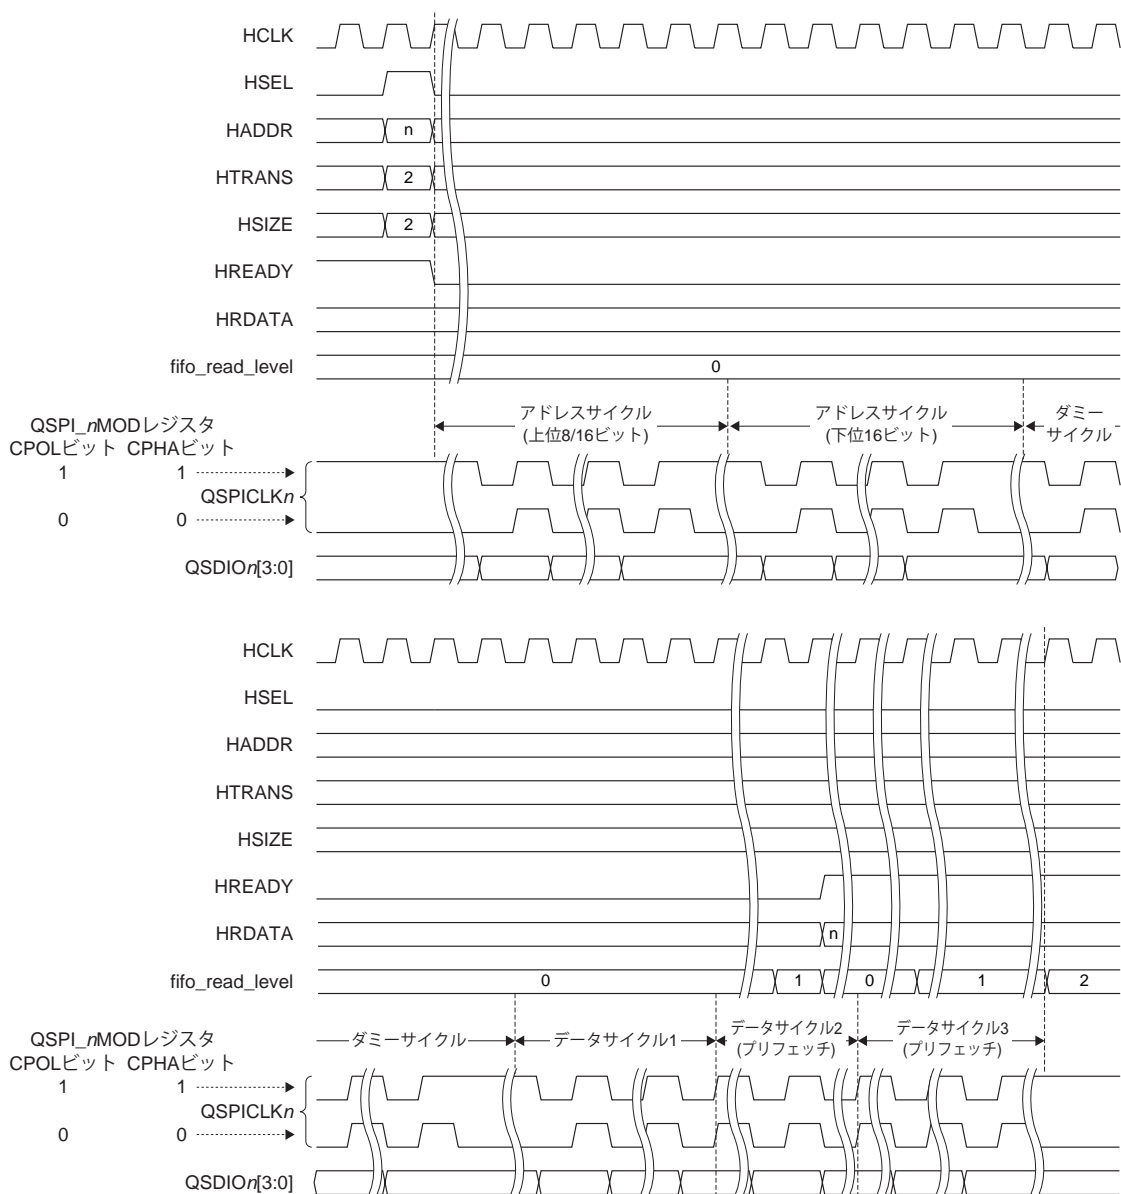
HCLK
HSEL
HADDR n
HTRANS 2
HSIZE 2
HREADY
HRDATA
fifo_read_level 0

QSPI_nMODレジスタ
CPOLビット CPHAビット
1 1
0 0
QSPICLKn
QSDIOn[3:0]

アドレスサイクル (上位8/16ビット)
アドレスサイクル (下位16ビット)
ダミーサイクル

HCLK
HSEL
HADDR
HTRANS
HSIZE
HREADY
HRDATA n
fifo_read_level 0 1 0 1 2

QSPI_nMODレジスタ
CPOLビット CPHAビット
1 1
0 0
QSPICLKn
QSDIOn[3:0]

ダミーサイクル
データサイクル1
データサイクル2 (プリフェッチ)
データサイクル3 (プリフェッチ)